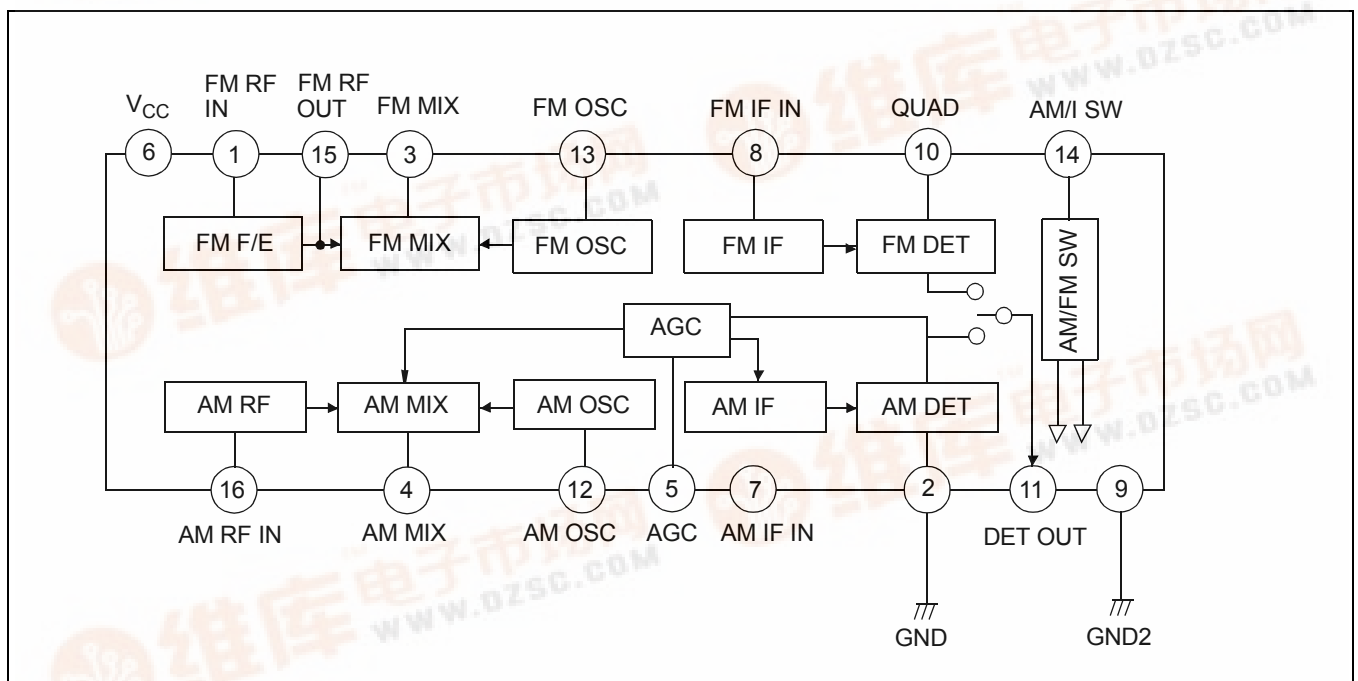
$V_{CC}$
6
FM RF IN
1
FM RF OUT
15
FM MIX
3
FM OSC
13
FM IF IN
8
QUAD
10
AM/I SW
14

FM F/E
FM MIX
FM OSC
FM IF
FM DET
AM/FM SW

AGC

AM RF
AM MIX
AM OSC
AM IF
AM DET

16
AM RF IN
4
AM MIX
12
AM OSC
5
AGC
7
AM IF IN
2
11
DET OUT
9

GND
GND2

维库电子市场网
WWW.DZSC.COM
维库电子市场网
WWW.DZSC.COM
维库电子市场网
WWW.DZSC.COM
维库电子市场网
WWW.DZSC.COM